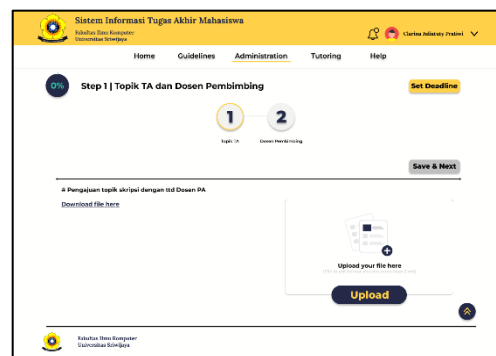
Sistem Informasi Tugas Akhir Mahasiswa
Fakultas Ilmu Komputer
Universitas Sriwijaya

Clarissa Julistaty Pratiwi

Home Guidelines Administration Tutoring Help

0%

Step 1 | Topik TA dan Dosen Pembimbing

Set Deadline

1 2

Topik TA Dosen Pembimbing

Save & Next

# Pengajuan topik skripsi dengan ttd Dosen PA

Download file here

Upload your file here
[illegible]

Upload

Fakultas Ilmu Komputer
Universitas Sriwijaya